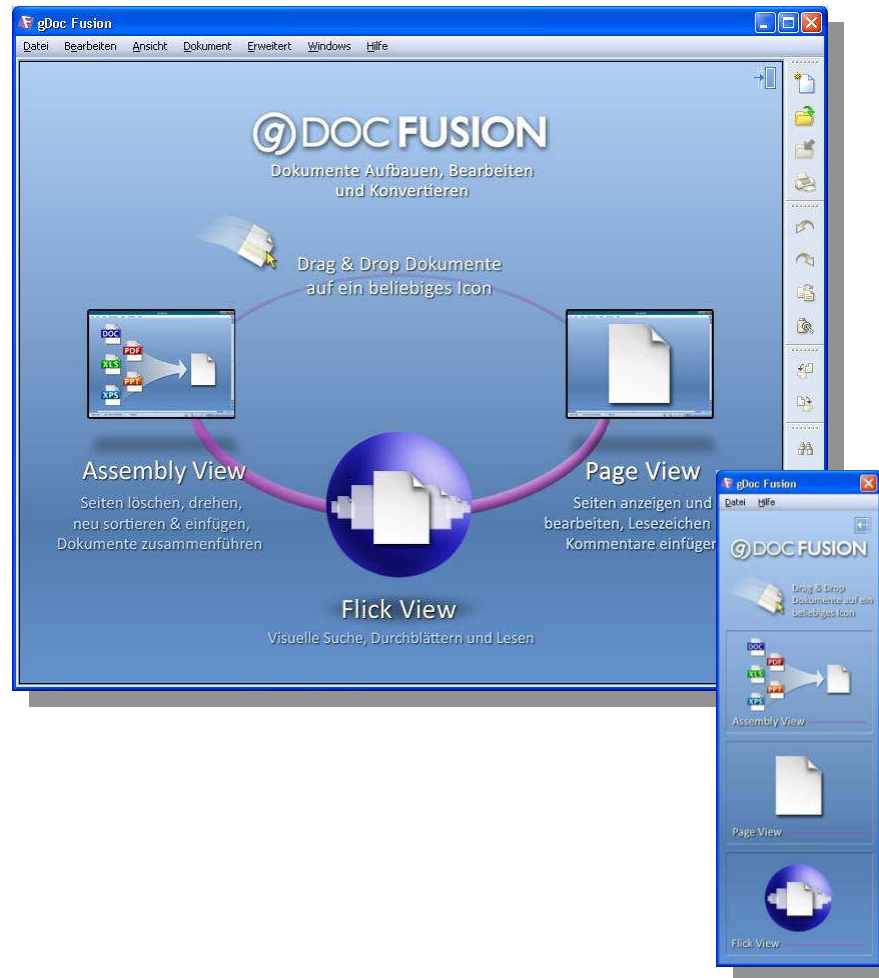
gDoc Fusion

Datei Bearbeiten Ansicht Dokument Erweitert Windows Hilfe

gDOC FUSION

Dokumente Aufbauen, Bearbeiten und Konvertieren

Drag & Drop Dokumente auf ein beliebiges Icon

DOC PDF XLS PPT XPS

Assembly View

Seiten löschen, drehen, neu sortieren & einfügen, Dokumente zusammenführen

Page View

Seiten anzeigen und bearbeiten, Lesezeichen Kommentare einfüger

Flick View

Visuelle Suche, Durchblättern und Lesen

gDoc Fusion

Datei Hilfe

gDOC FUSION

Drag & Drop Dokumente auf ein beliebiges Icon

DOC PDF XLS PPT XPS

Assembly View

Page View

Flick View